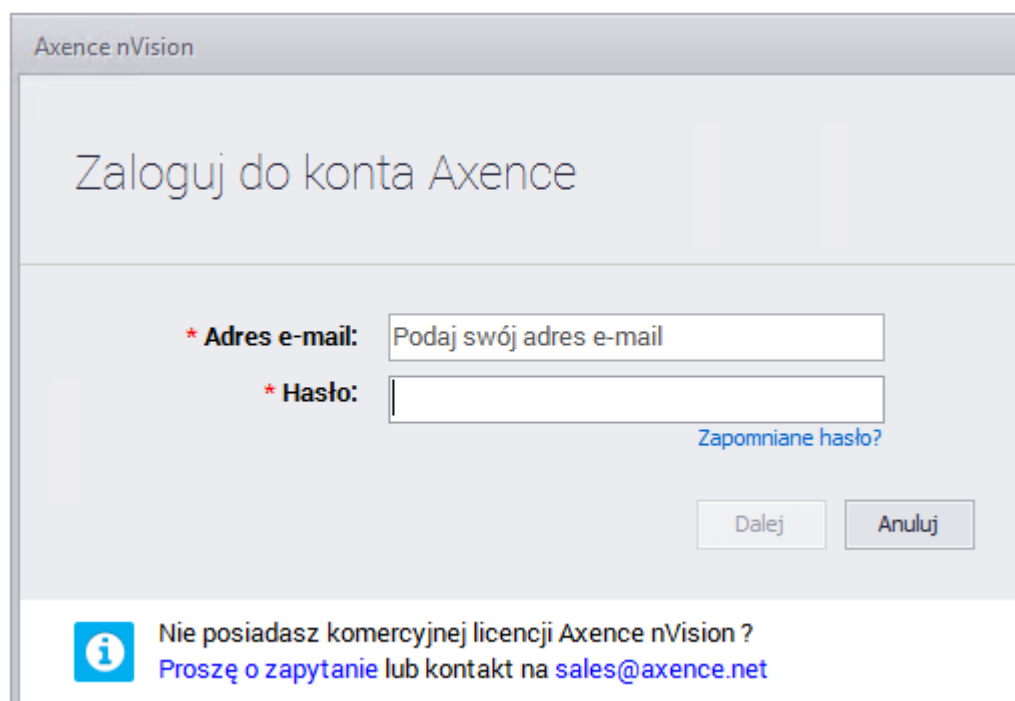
Axence nVision

Zaloguj do konta Axence

* Adres e-mail: Podaj swój adres e-mail

* Hasło:

Zapomniane hasło?

Dalej Anuluj

Nie posiadasz komercyjnej licencji Axence nVision ?
Proszę o zapytanie lub kontakt na sales@axence.net